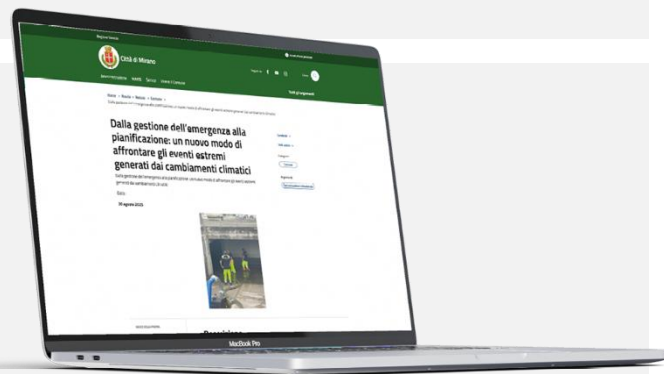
Regione Veneto

Città di Mirano

Amministrazione Novità Servizi Vivere il Comune

Tutti gli argomenti

Home > Novità > Notizie > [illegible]

Dalla gestione dell'emergenza alla pianificazione: un nuovo modo di affrontare gli eventi estremi generati dai cambiamenti climatici

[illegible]

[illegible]

30 agosto 2023

Descrizione

MacBook Pro